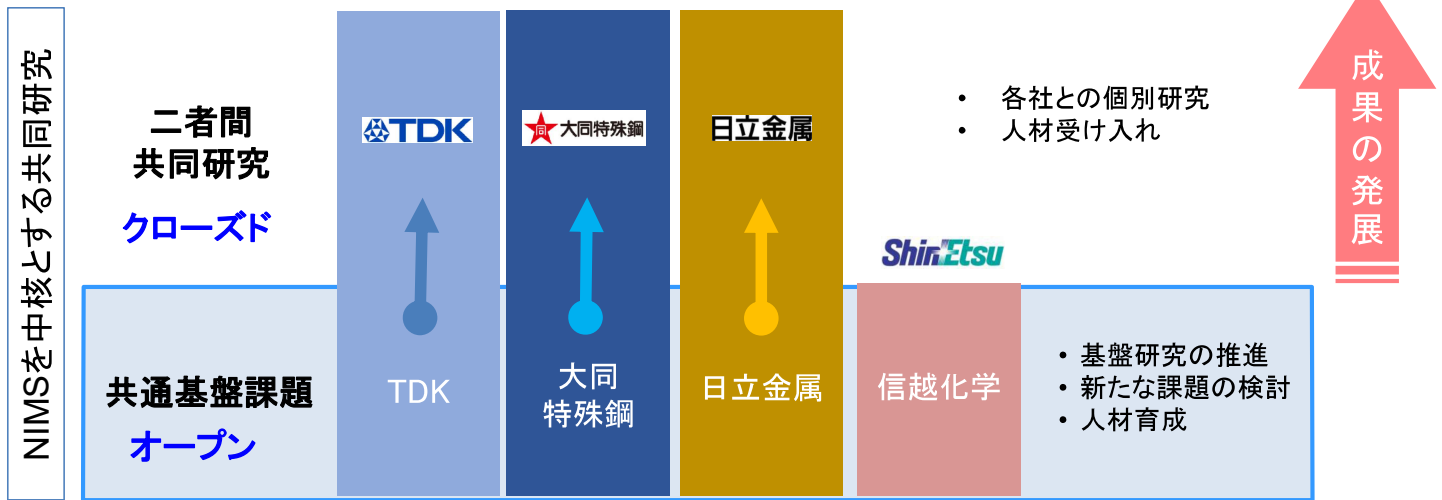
NIMSを中核とする共同研究

二者間
共同研究

クローズド

TDK

大同特殊鋼

日立金属

・ 各社との個別研究
・ 人材受け入れ

成果の発展

ShinEtsu

共通基盤課題

オープン

TDK

大同
特殊鋼

日立金属

信越化学

・基盤研究の推進
・新たな課題の検討
・人材育成